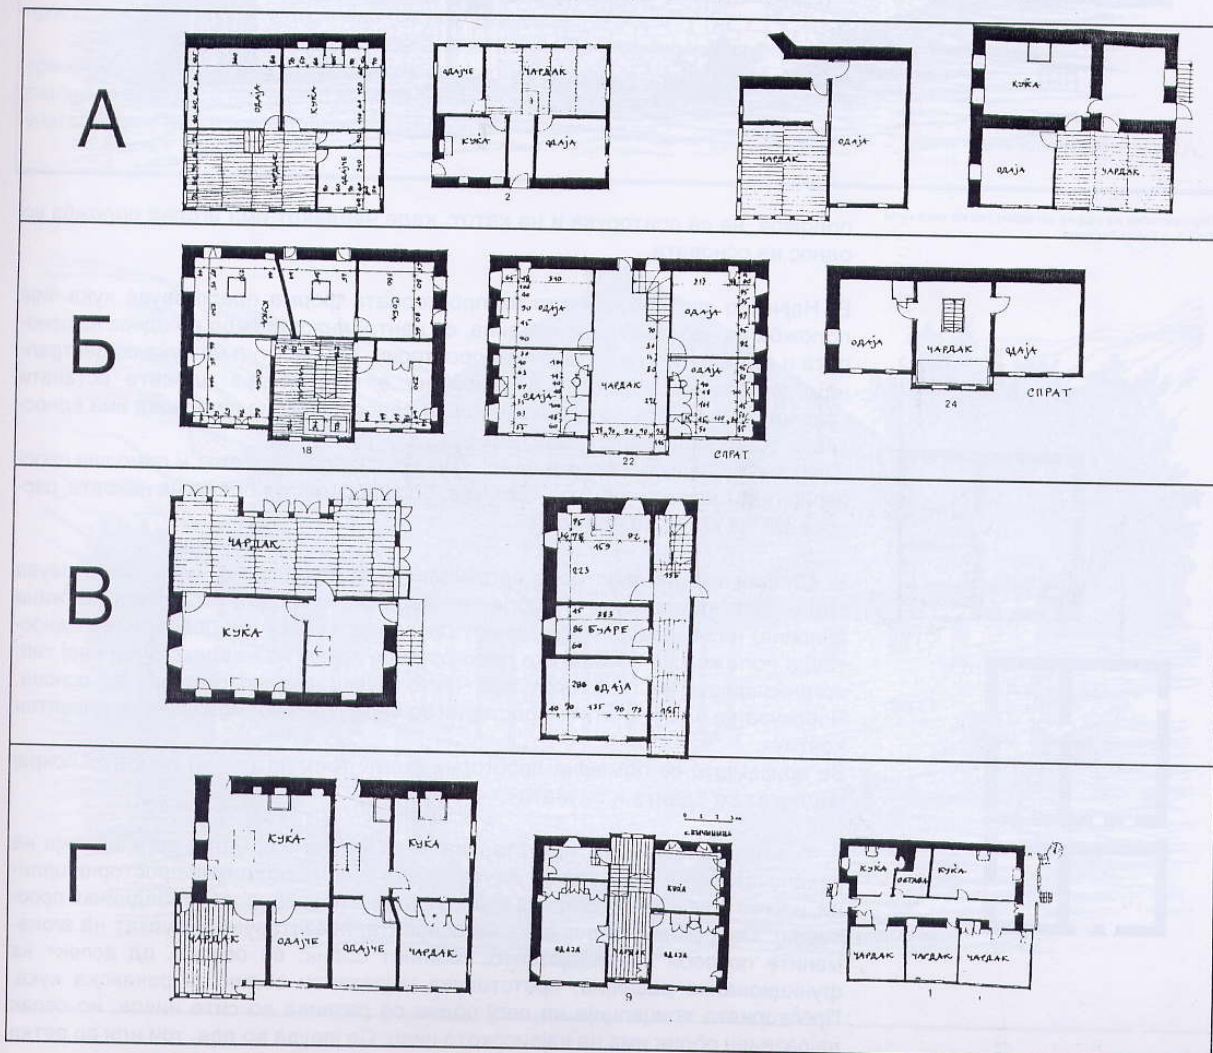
А

ОДАЈА
КУЌА
ОДАЈЧЕ

ОДАЈЧЕ
ЧАРДАК
КУЌА
ОДАЈА
2

ЧАРДАК
ОДАЈА

КУЌА
ОДАЈА
ЧАРДАК

Б

КУЌА
СОБА
18

ОДАЈА
ОДАЈА
ЧАРДАК
ОДАЈА
22
СПРАТ

ОДАЈА
ЧАРДАК
ОДАЈА
24
СПРАТ

В

ЧАРДАК
КУЌА

159
223
353
86 БУАРЕ
286 ОДАЈА

Г

КУЌА
КУЌА
ЧАРДАК
ОДАЈЧЕ
ОДАЈЧЕ
ЧАРДАК

КУЌА
ОДАЈА
ЧАРДАК
ОДАЈА
9

КУЌА
ОСТАВА
КУЌА
ЧАРДАК
ЧАРДАК
ЧАРДАК
1